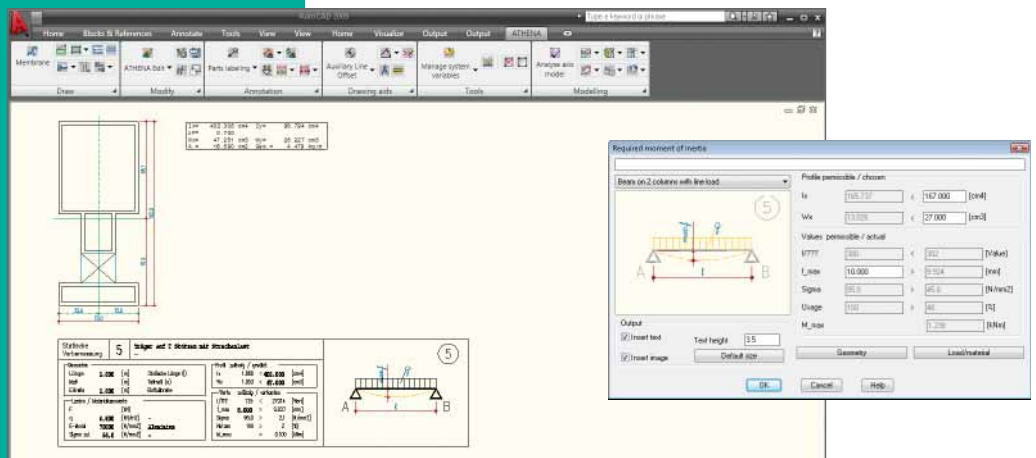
Home Blocks & References Annotate Tools View View Home Visualize Output Output ATHENA

Membrane Draw

ATHENA Edit Modify

Parts labeling Annotation

Auxiliary Line Offset Drawing aids

Manage system variables Tools

Analyse axis model Modelling

Required moment of inertia

Beam on 2 columns with line-load

5

A B

Output

Insert text

Insert image

Text height 3.5

Default size

Profile permissible / chosen

Ix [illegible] ≤ 167.000 [cm4]

Wx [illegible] ≤ 27.000 [cm3]

Values permissible / actual

l/??? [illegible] ≤ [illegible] [Value]

f_max 10.000 ≥ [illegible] [mm]

Sigma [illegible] ≥ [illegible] [N/mm2]

Usage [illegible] ≥ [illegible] [%]

M_max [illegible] [kNm]

Geometry

Load/material

OK Cancel Help

Statische Vorbemessung 5 Träger auf 2 Stützen mit Streckenlast

5

A B